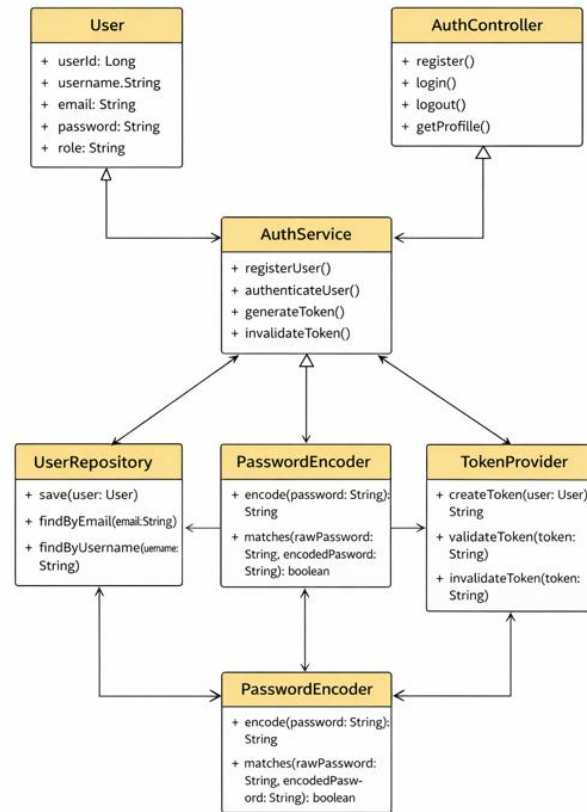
User

+ userId: Long
+ username.String
+ email: String
+ password: String
+ role: String

AuthController

+ register()
+ login()
+ logout()
+ getProfille()

AuthService

+ registerUser()
+ authenticateUser()
+ generateToken()
+ invalidateToken()

UserRepository

+ save(user: User)
+ findByEmail(email:String)
+ findByUsername(uername: String)

PasswordEncoder

+ encode(password: String): String
+ matches(rawPassword: String, encodedPasword: String): boolean

TokenProvider

+ createToken(user: User) String
+ validateToken(token: String)
+ invalidateToken(token: String)

PasswordEncoder

+ encode(password: String): String
+ matches(rawPassword: String, encodedPassword: String): boolean